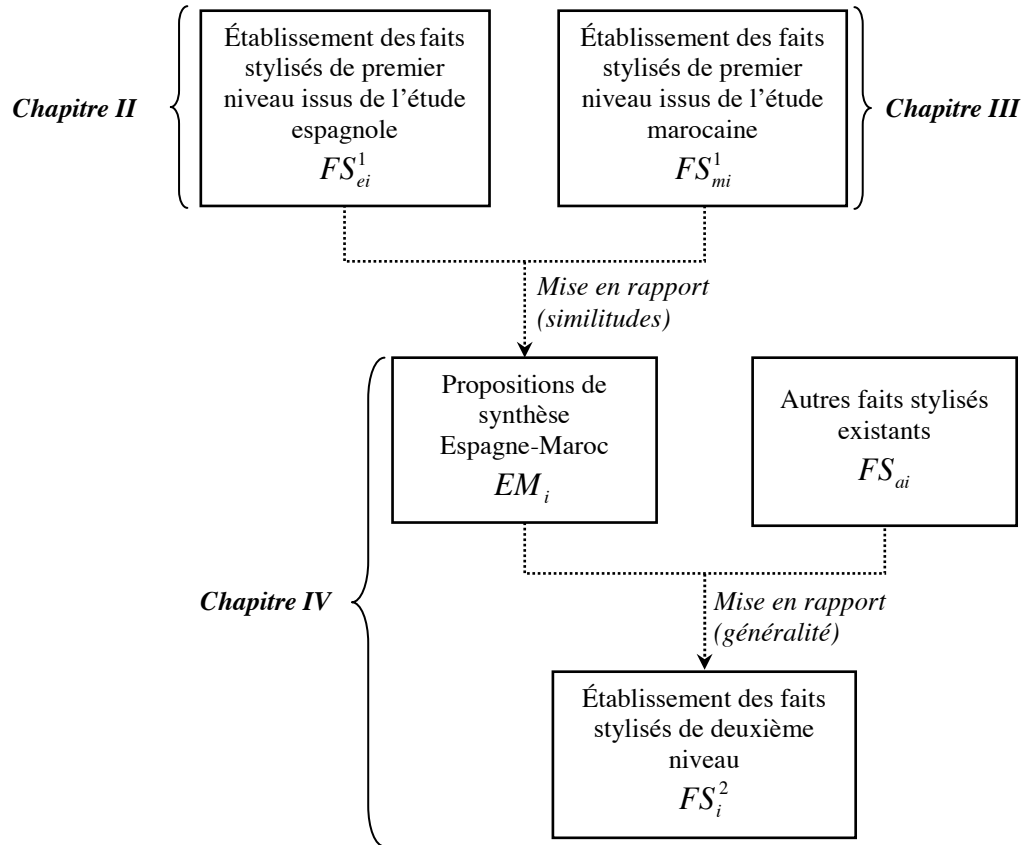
Chapitre II

Établissement des faits stylisés de premier niveau issus de l'étude espagnole
$FS_{ei}^{1}$

Établissement des faits stylisés de premier niveau issus de l'étude marocaine
$FS_{mi}^{1}$

Chapitre III

Mise en rapport (similitudes)

Chapitre IV

Propositions de synthèse Espagne-Maroc
$EM_{i}$

Autres faits stylisés existants
$FS_{ai}$

Mise en rapport (généralité)

Établissement des faits stylisés de deuxième niveau
$FS_{i}^{2}$